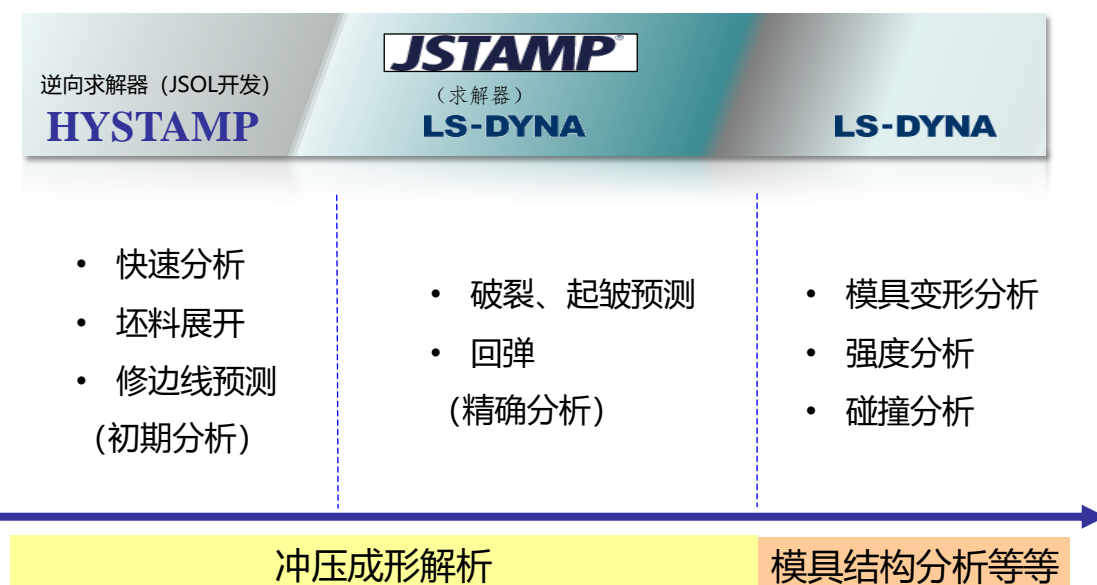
逆向求解器（JSOL开发）
HYSTAMP

JSTAMP®
（求解器）
LS-DYNA

LS-DYNA

• 快速分析
• 坯料展开
• 修边线预测
（初期分析）

• 破裂、起皱预测
• 回弹
（精确分析）

• 模具变形分析
• 强度分析
• 碰撞分析

冲压成形解析

模具结构分析等等